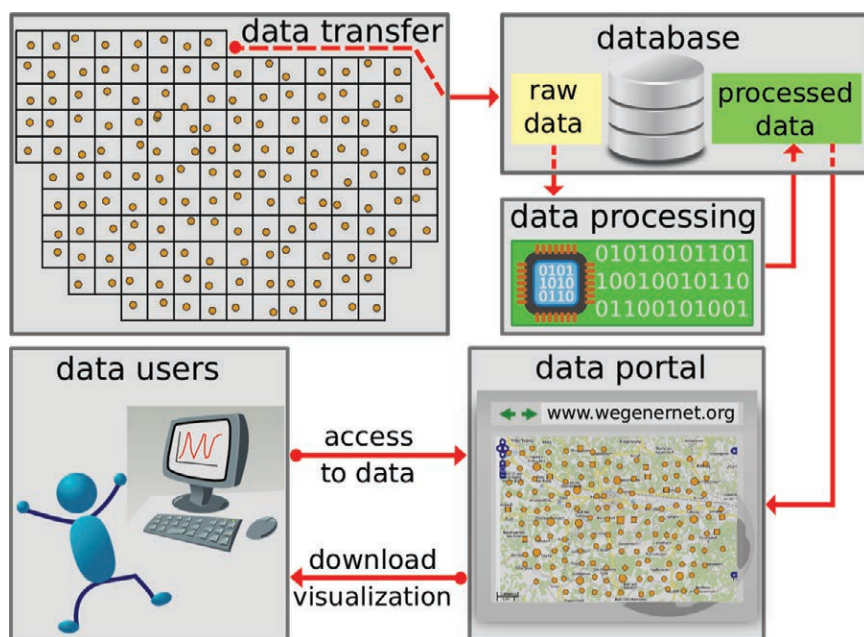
data transfer

database

raw data

processed data

data processing

0101
1010
0110

01010101101
10010010110
01100101001

data users

access to data

download visualization

data portal

www.wegenernet.org